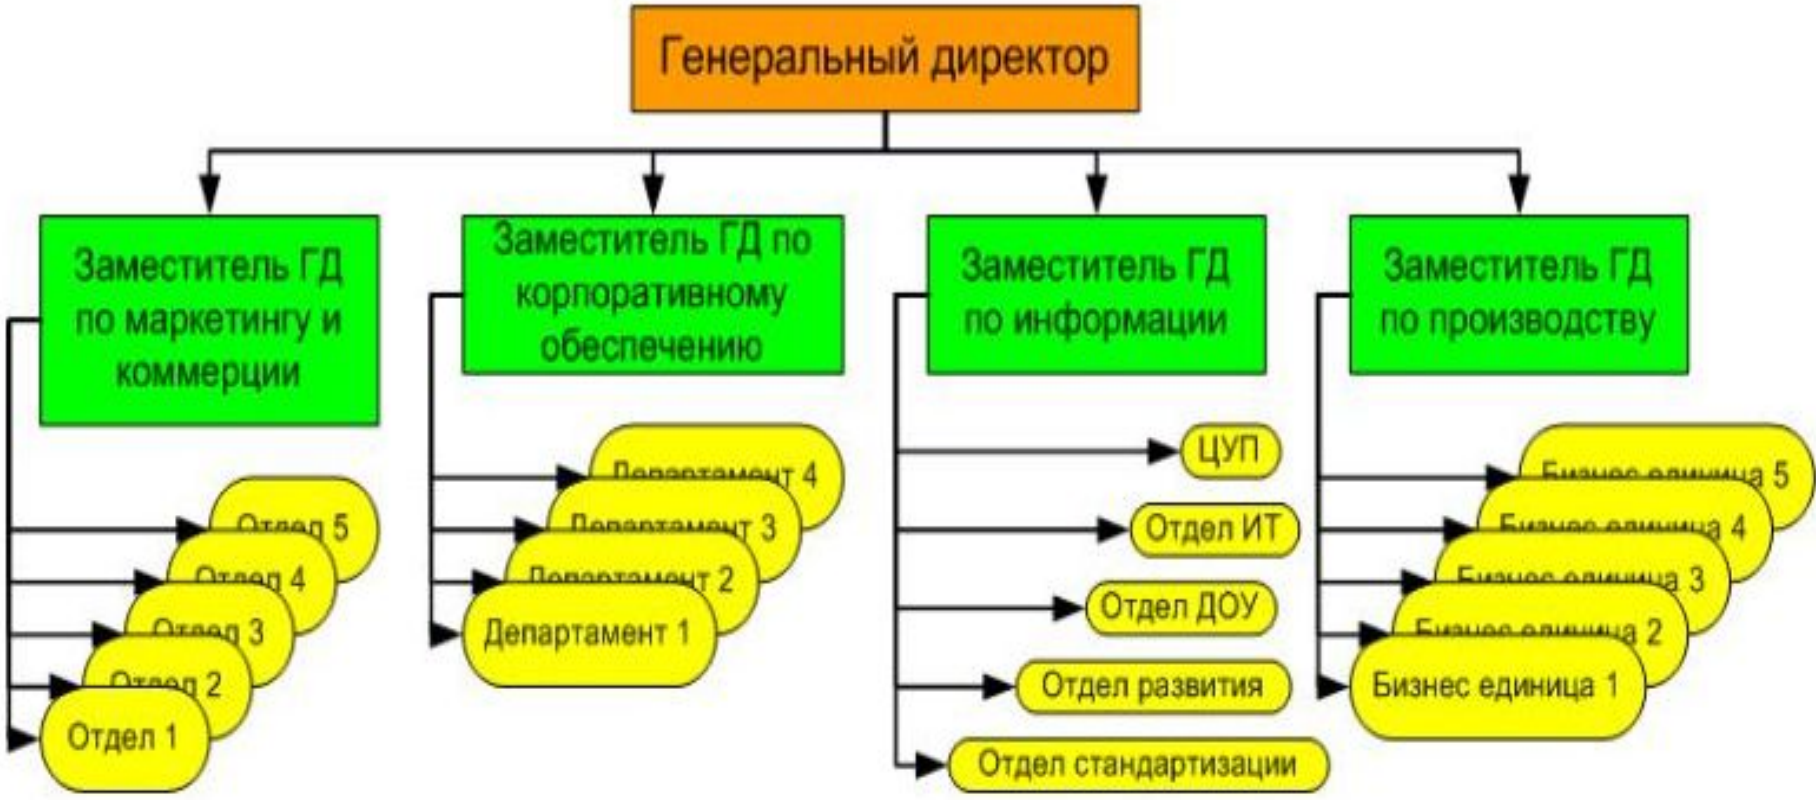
Генеральный директор

Заместитель ГД по маркетингу и коммерции

Отдел 5
Отдел 4
Отдел 3
Отдел 2
Отдел 1

Заместитель ГД по корпоративному обеспечению

Департамент 4
Департамент 3
Департамент 2
Департамент 1

Заместитель ГД по информации

ЦУП
Отдел ИТ
Отдел ДОУ
Отдел развития
Отдел стандартизации

Заместитель ГД по производству

Бизнес единица 5
Бизнес единица 4
Бизнес единица 3
Бизнес единица 2
Бизнес единица 1